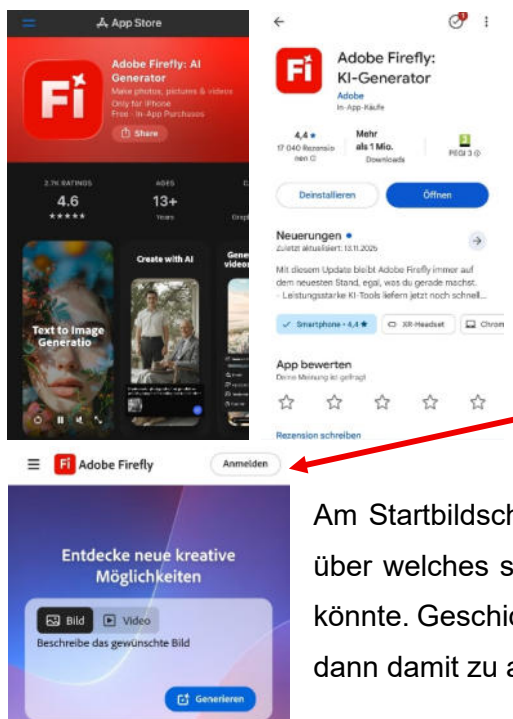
App Store

Fi

Adobe Firefly: AI Generator

Make photos, pictures & videos

Only for iPhone

Free · In-App Purchases

Share

2.7K RATINGS

4.6

★★★★★

AGES

13+

Years

Text to Image Generatio

Create with AI

Gene video

Fi

Adobe Firefly: KI-Generator

Adobe

In-App-Käufe

4,4 ★

17 040 Rezensionen

Mehr als 1 Mio.

Downloads

PEGI 3

Deinstallieren

Öffnen

Neuerungen •

Zuletzt aktualisiert: 13.11.2025

Mit diesem Update bleibt Adobe Firefly immer auf dem neuesten Stand, egal, was du gerade machst. - Leistungsstarke KI-Tools liefern jetzt noch schnell...

Smartphone · 4,4 ★

XR-Headset

Chrom

App bewerten

Deine Meinung ist gefragt

Rezension schreiben

Fi Adobe Firefly

Anmelden

Entdecke neue kreative Möglichkeiten

Bild

Video

Beschreibe das gewünschte Bild

Generieren

Am Startbildsch

über welches s

könnte. Geschic

dann damit zu a